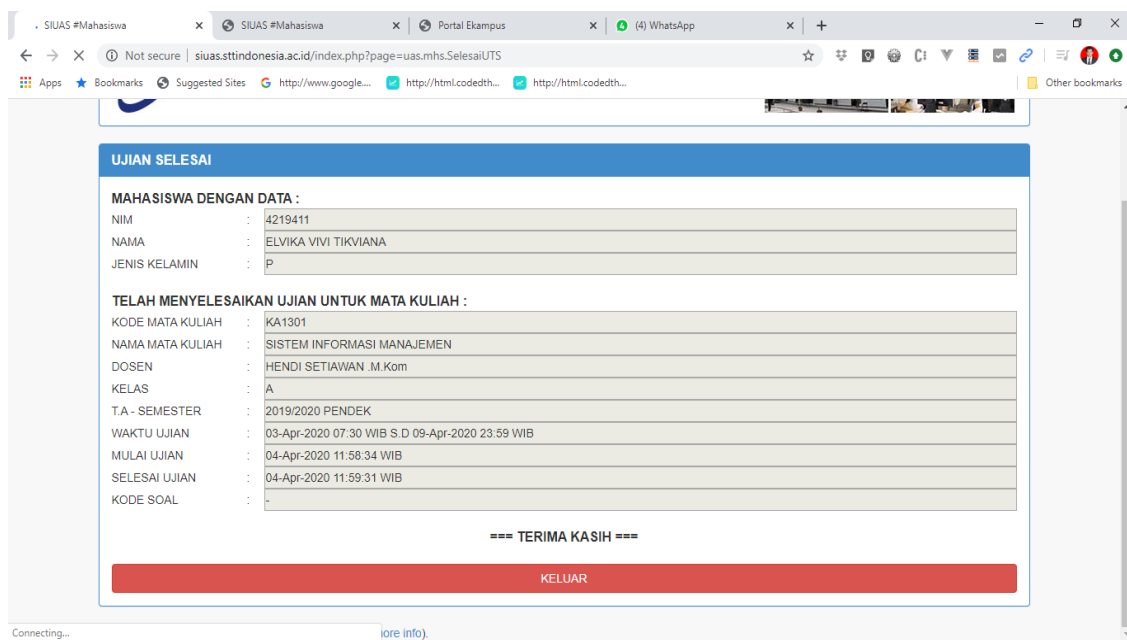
SIUAS #Mahasiswa × SIUAS #Mahasiswa × Portal Ekampus × (4) WhatsApp × +

Not secure | siuas.sttindonesia.ac.id/index.php?page=uas.mhs.SelesaiUTS

Apps Bookmarks Suggested Sites http://www.google... http://html.codedth... http://html.codedth... Other bookmarks

UJIAN SELESAI

MAHASISWA DENGAN DATA :

| | | |
|---|---|---|
| NIM | : | 4219411 |
| NAMA | : | ELVIKA VIVI TIKVIANA |
| JENIS KELAMIN | : | P |

TELAH MENYELESAIKAN UJIAN UNTUK MATA KULIAH :

| | | |
|---|---|---|
| KODE MATA KULIAH | : | KA1301 |
| NAMA MATA KULIAH | : | SISTEM INFORMASI MANAJEMEN |
| DOSEN | : | HENDI SETIAWAN .M.Kom |
| KELAS | : | A |
| T.A - SEMESTER | : | 2019/2020 PENDEK |
| WAKTU UJIAN | : | 03-Apr-2020 07:30 WIB S.D 09-Apr-2020 23:59 WIB |
| MULAI UJIAN | : | 04-Apr-2020 11:58:34 WIB |
| SELESAI UJIAN | : | 04-Apr-2020 11:59:31 WIB |
| KODE SOAL | : | - |

=== TERIMA KASIH ===

KELUAR

Connecting...

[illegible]ore info).